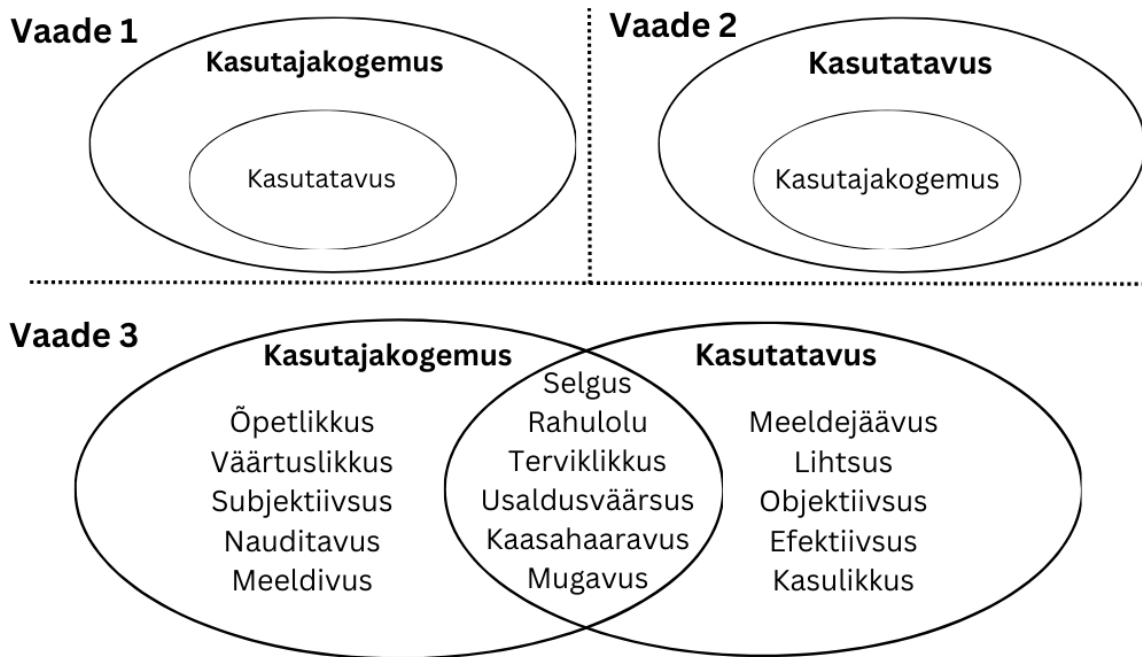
Vaade 1

Kasutajakogemus

Kasutatavus

Vaade 2

Kasutatavus

Kasutajakogemus

Vaade 3

Kasutajakogemus

Õpetlikkus
Väärtuslikkus
Subjektiivsus
Nauditavus
Meeldivus

Selgus
Rahulolu
Terviklikkus
Usaldusväärsus
Kaasahaaravus
Mugavus

Kasutatavus

Meeldejäävus
Lihtsus
Objektiivsus
Efektiivsus
Kasulikkus